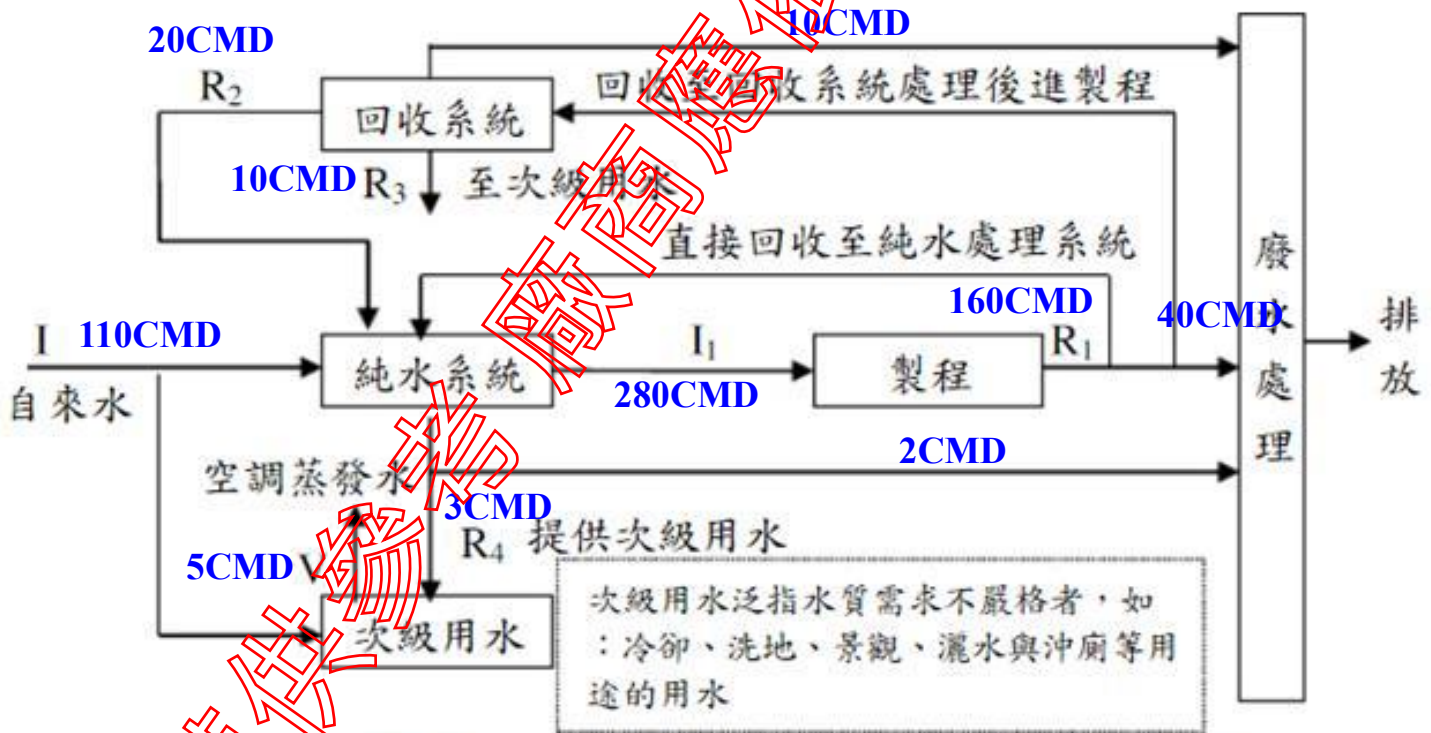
20CMD

10CMD

$R_2$

回收系統

回收至回收系統處理後進製程

10CMD $R_3$

至次級用水

直接回收至純水處理系統

160CMD

40CMD

I 110CMD

自來水

純水系統

$I_1$

280CMD

製程

$R_1$

廢水處理

排放

2CMD

空調蒸發水

3CMD

$R_4$ 提供次級用水

5CMD V

次級用水

次級用水泛指水質需求不嚴格者，如：冷卻、洗地、景觀、灑水與沖廁等用途的用水

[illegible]